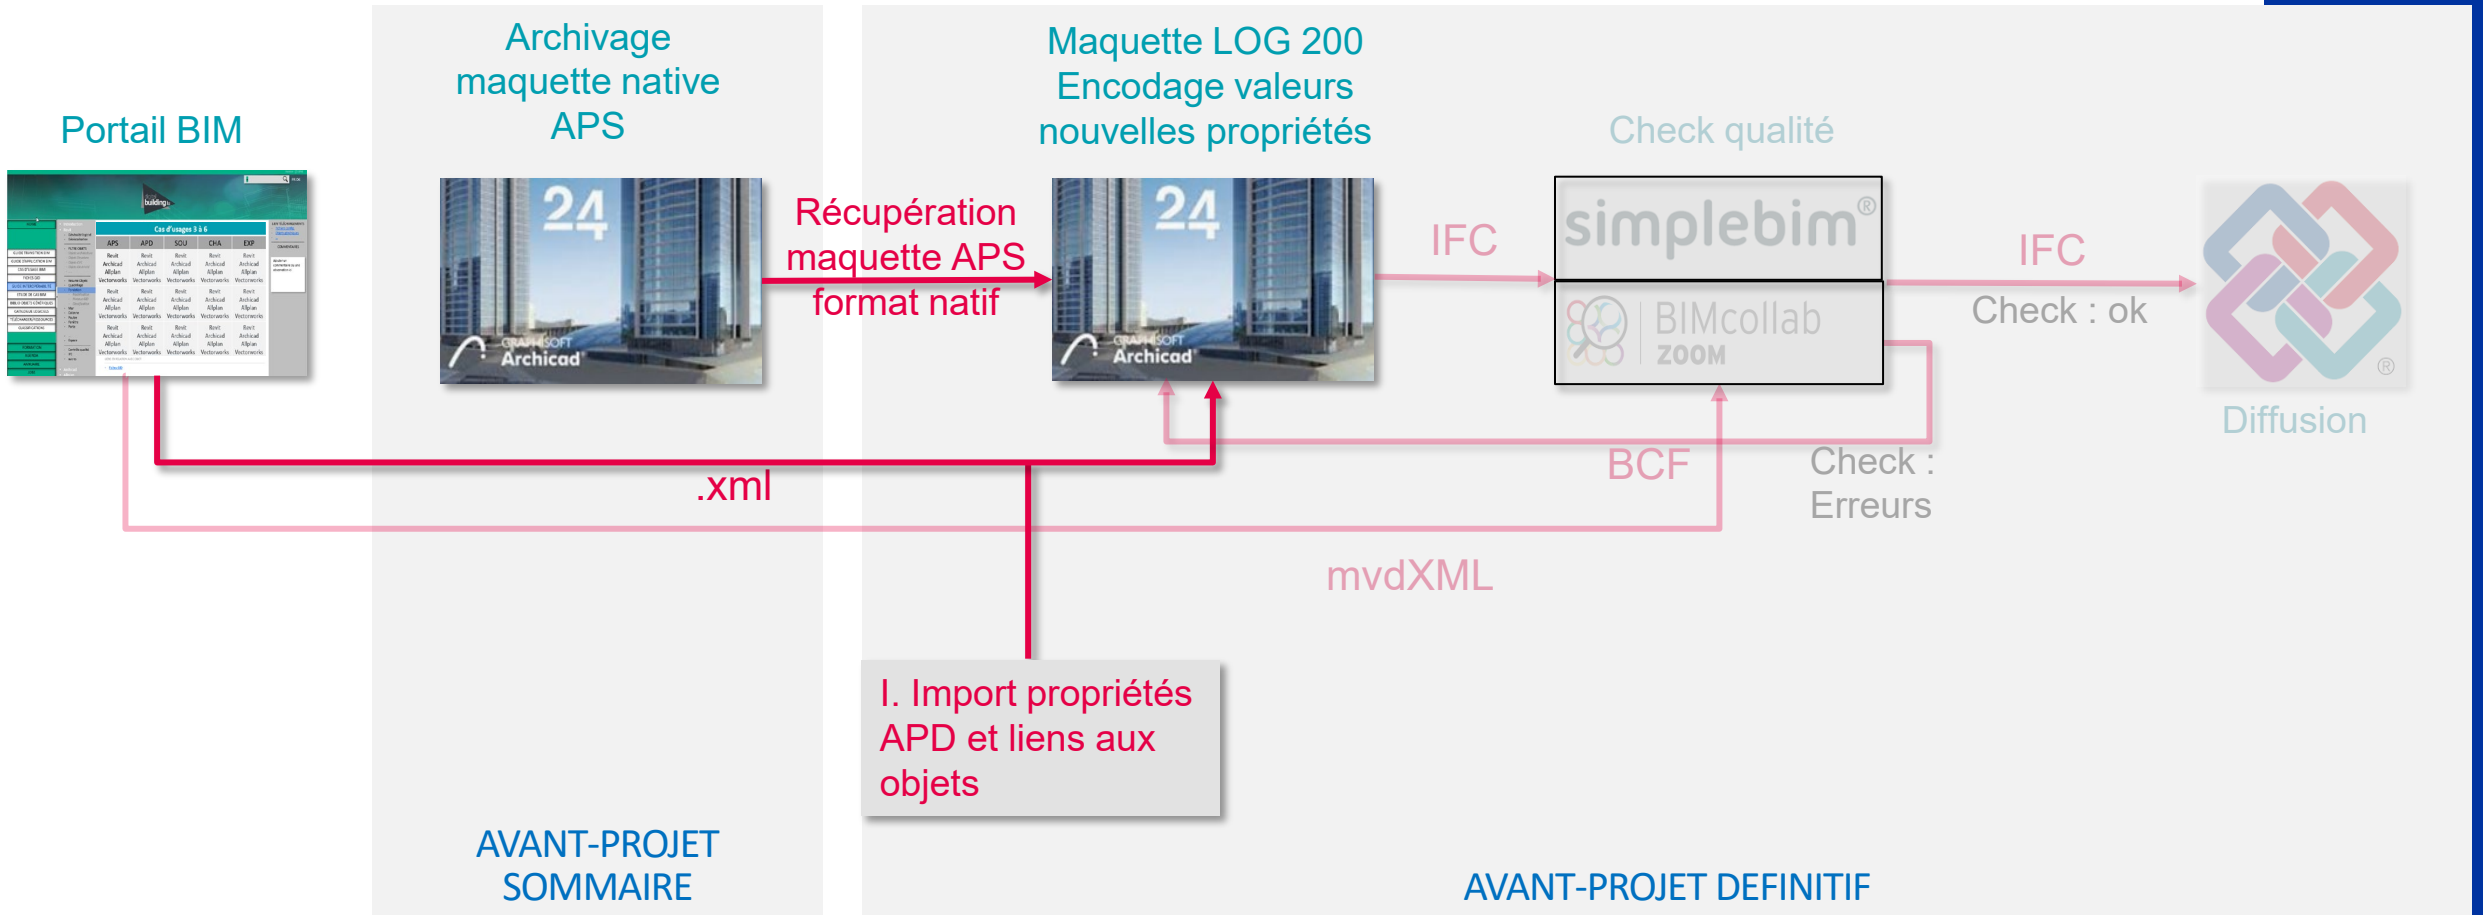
Portail BIM

Archivage maquette native APS

Maquette LOG 200 Encodage valeurs nouvelles propriétés

Check qualité

24

GRAPHISOFT Archicad

Récupération maquette APS format natif

24

GRAPHISOFT Archicad

IFC

simplebim®

BIMcollab ZOOM

IFC

Check : ok

Diffusion

.xml

BCF

Check : Erreurs

mvdXML

I. Import propriétés APD et liens aux objets

AVANT-PROJET SOMMAIRE

AVANT-PROJET DEFINITIF